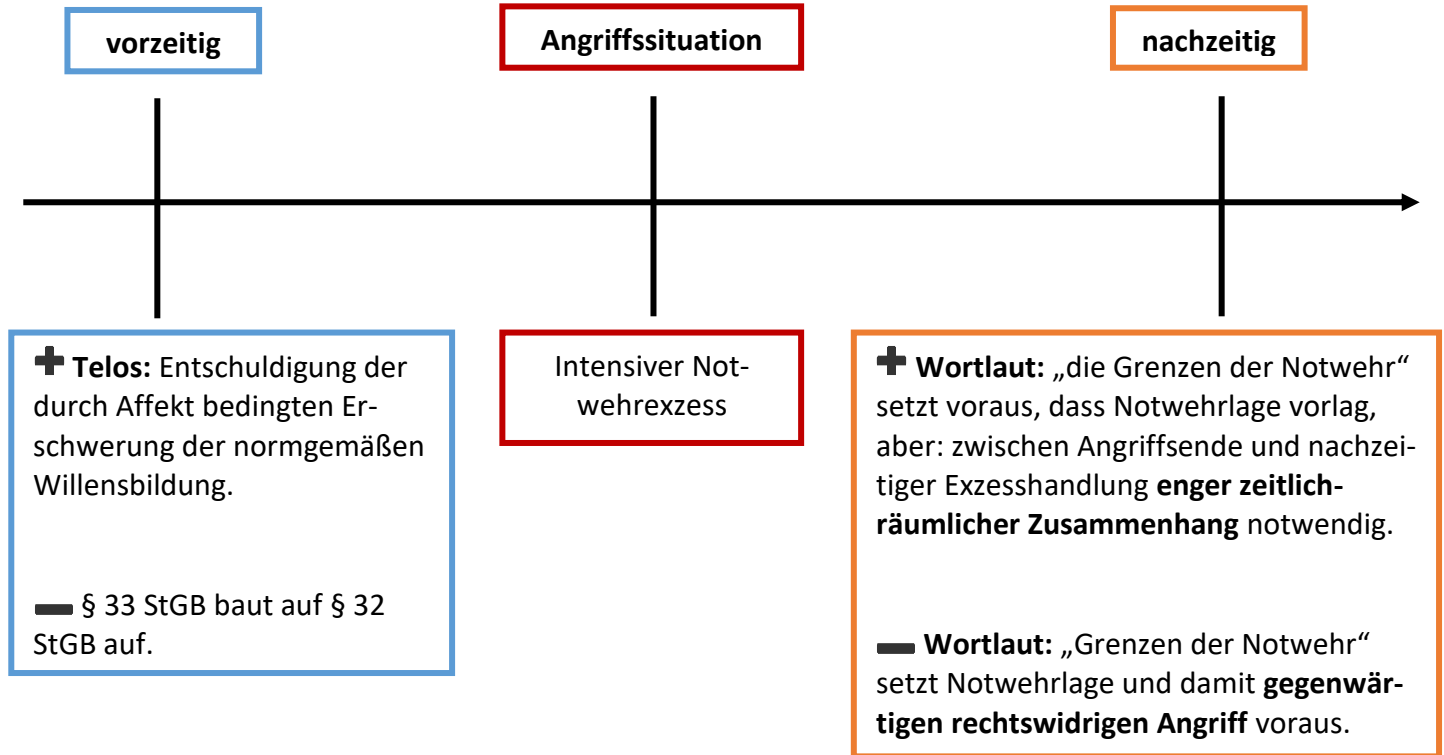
vorzeitig

Angriffssituation

nachzeitig

➕ **Telos:** Entschuldigung der durch Affekt bedingten Erschwerung der normgemäßen Willensbildung.

➖ § 33 StGB baut auf § 32 StGB auf.

Intensiver Notwehrexzess

➕ **Wortlaut:** „die Grenzen der Notwehr“ setzt voraus, dass Notwehrlage vorlag, aber: zwischen Angriffsende und nachzeitiger Exzesshandlung **enger zeitlich-räumlicher Zusammenhang** notwendig.

➖ **Wortlaut:** „Grenzen der Notwehr“ setzt Notwehrlage und damit **gegenwärtigen rechtswidrigen Angriff** voraus.